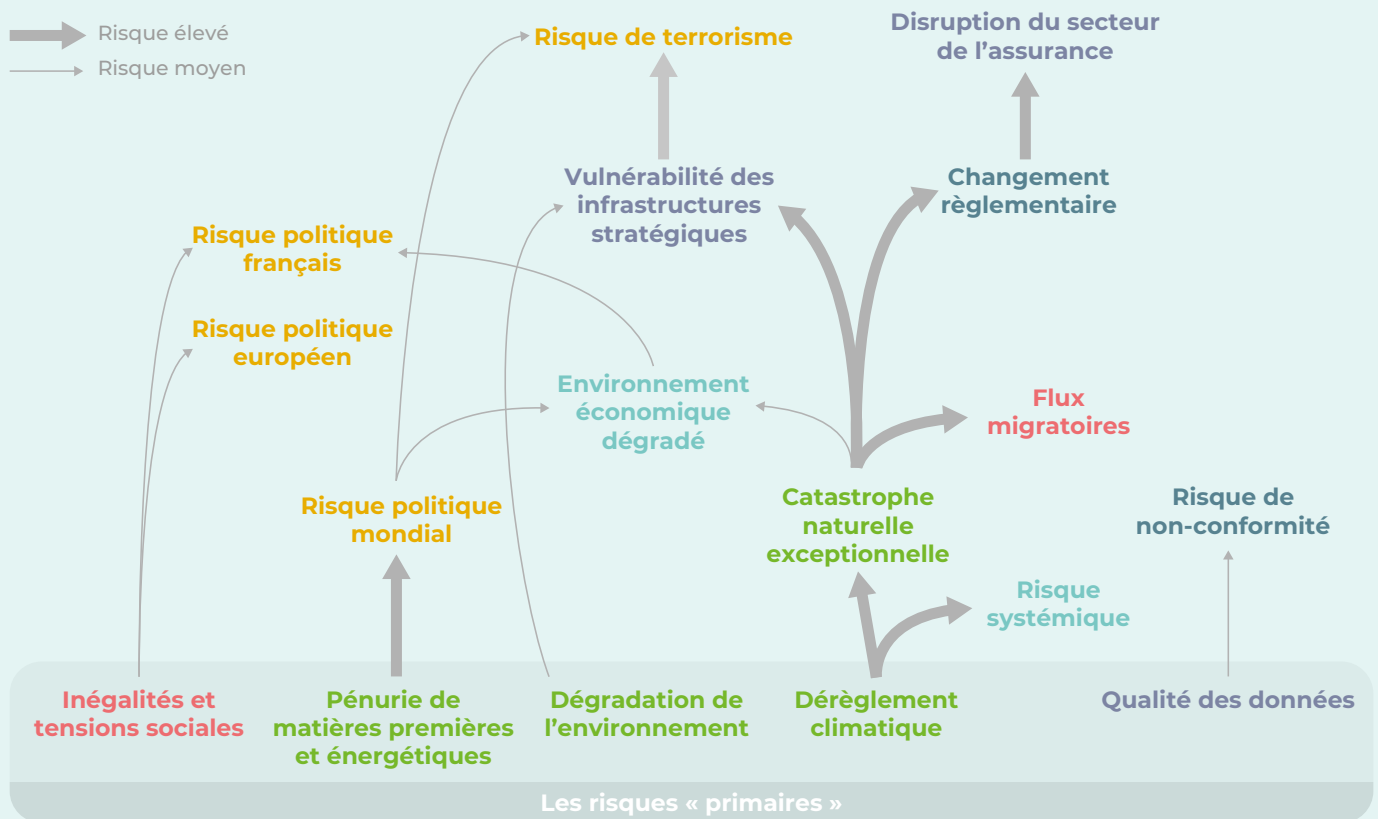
Risque élevé
Risque moyen

Risque de terrorisme

Disruption du secteur de l'assurance

Vulnérabilité des infrastructures stratégiques

Changement règlementaire

Risque politique français

Risque politique européen

Environnement économique dégradé

Flux migratoires

Risque politique mondial

Catastrophe naturelle exceptionnelle

Risque de non-conformité

Risque systémique

Inégalités et tensions sociales

Pénurie de matières premières et énergétiques

Dégradation de l'environnement

Dérèglement climatique

Qualité des données

Les risques « primaires »